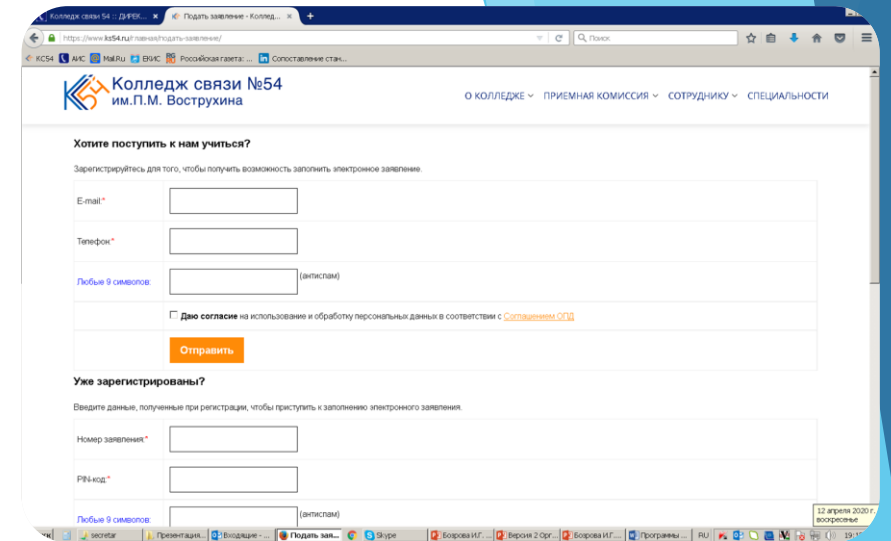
Колледж связи 54 :: ДИРЕК... ×
Подать заявление - Колледж... ×
+
https://www.ks54.ru/главная/подать-заявление/
Поиск
КС54 АИС Mail.Ru ЕКИС Российская газета: ... Сопоставление стан...

Колледж связи №54
им.П.М. Вострухина

О КОЛЛЕДЖЕ ПРИЕМНАЯ КОМИССИЯ СОТРУДНИКУ СПЕЦИАЛЬНОСТИ

Хотите поступить к нам учиться?

Зарегистрируйтесь для того, чтобы получить возможность заполнить электронное заявление.

E-mail:*

Телефон:*

Любые 9 символов: (антиспам)

Даю согласие на использование и обработку персональных данных в соответствии с Соглашением ОПД

Отправить

Уже зарегистрированы?

Введите данные, полученные при регистрации, чтобы приступить к заполнению электронного заявления.

Номер заявления:*

PIN-код:*

Любые 9 символов: (антиспам)

secretar Презентация... Входящие - ... Подать заяв... Skype Возрова И.Г. ... Версия 2 Орг... Возрова И.Г. ... Программы ... RU 19:1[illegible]
12 апреля 2020 г.
воскресенье